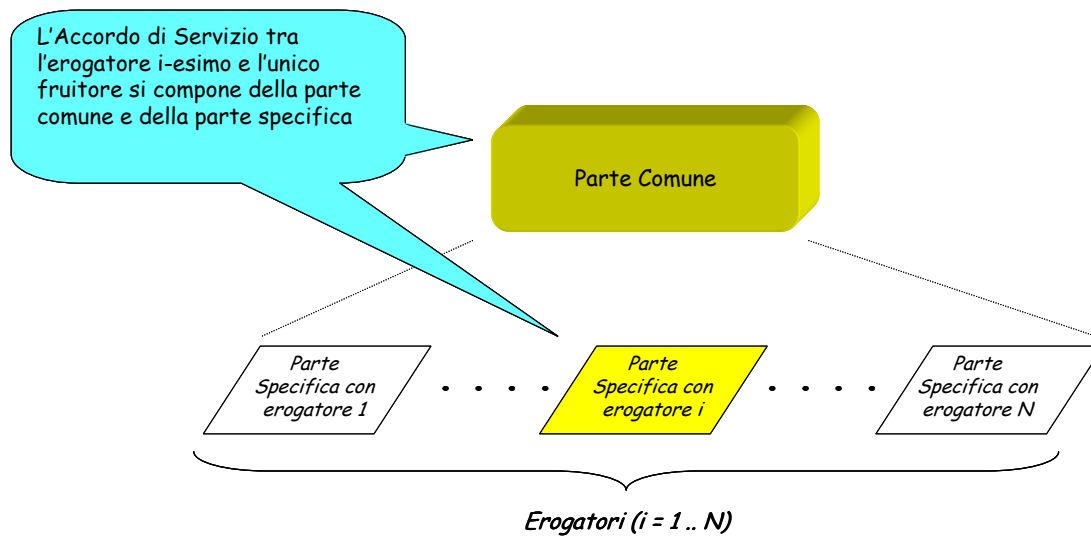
L’Accordo di Servizio tra l’erogatore i-esimo e l’unico fruitore si compone della parte comune e della parte specifica

Parte Comune

Parte Specifica con erogatore 1

. . . .

Parte Specifica con erogatore i

. . . .

Parte Specifica con erogatore N

Erogatori (i = 1 .. N)